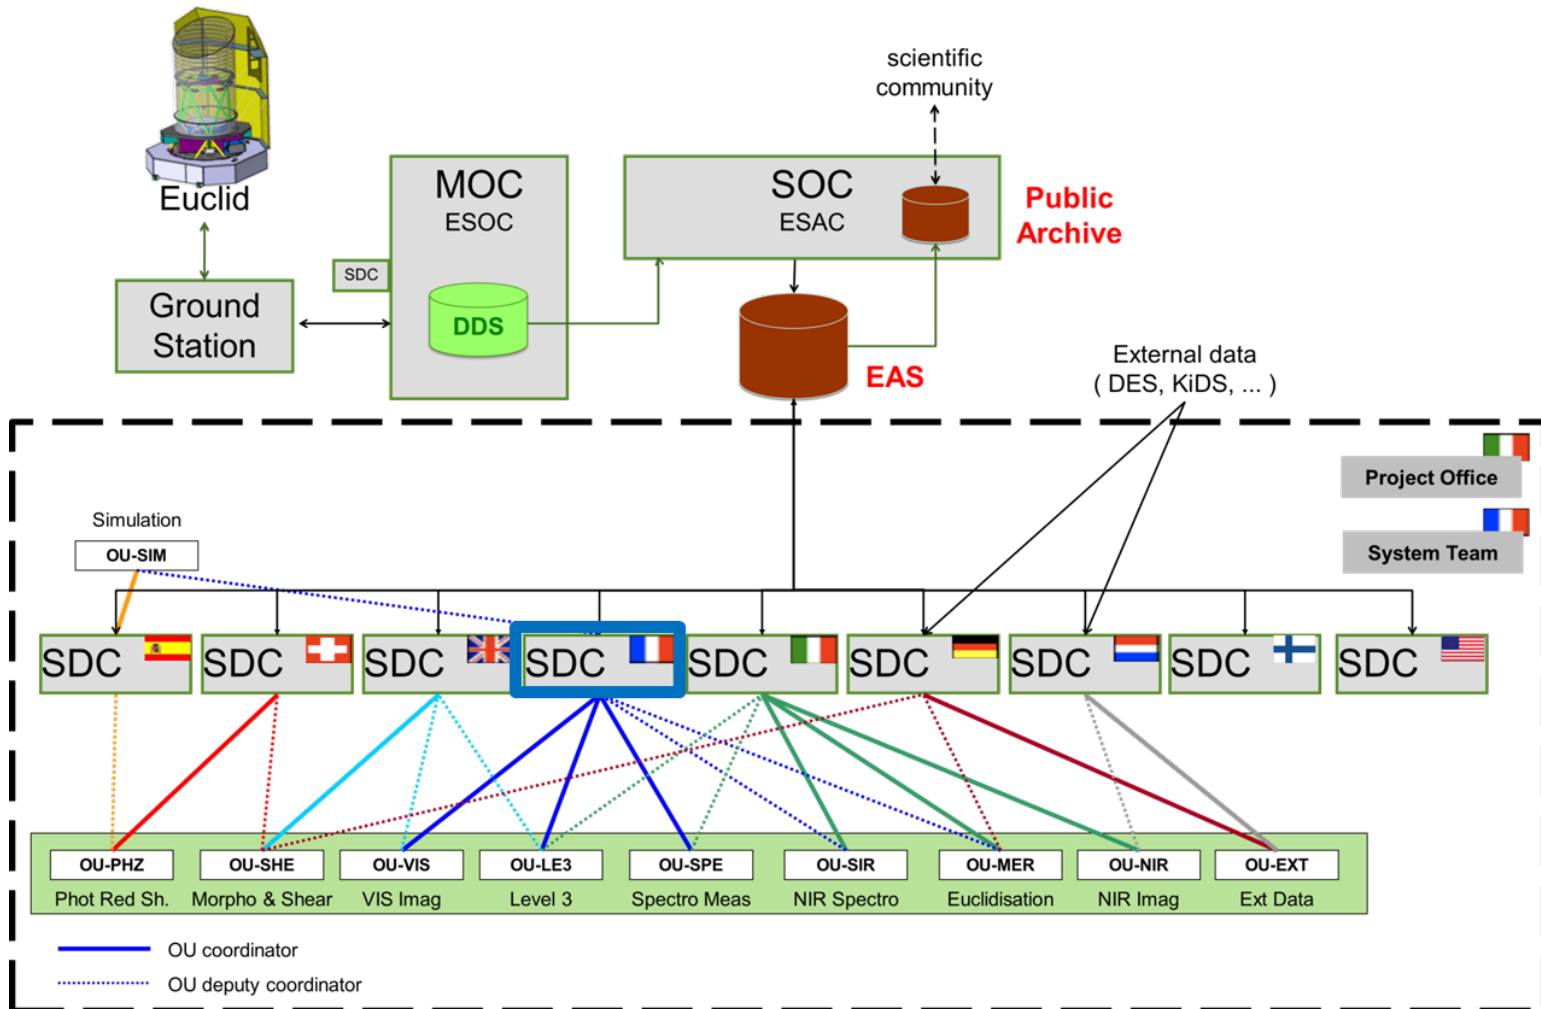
Euclid

Ground Station

SDC

MOC
ESOC

DDS

SOC
ESAC

scientific community

Public Archive

EAS

External data
( DES, KiDS, ... )

Project Office

System Team

Simulation

OU-SIM

SDC SDC SDC SDC SDC SDC SDC SDC SDC

OU-PHZ
Phot Red Sh.

OU-SHE
Morpho & Shear

OU-VIS
VIS Imag

OU-LE3
Level 3

OU-SPE
Spectro Meas

OU-SIR
NIR Spectro

OU-MER
Euclidisation

OU-NIR
NIR Imag

OU-EXT
Ext Data

OU coordinator

OU deputy coordinator